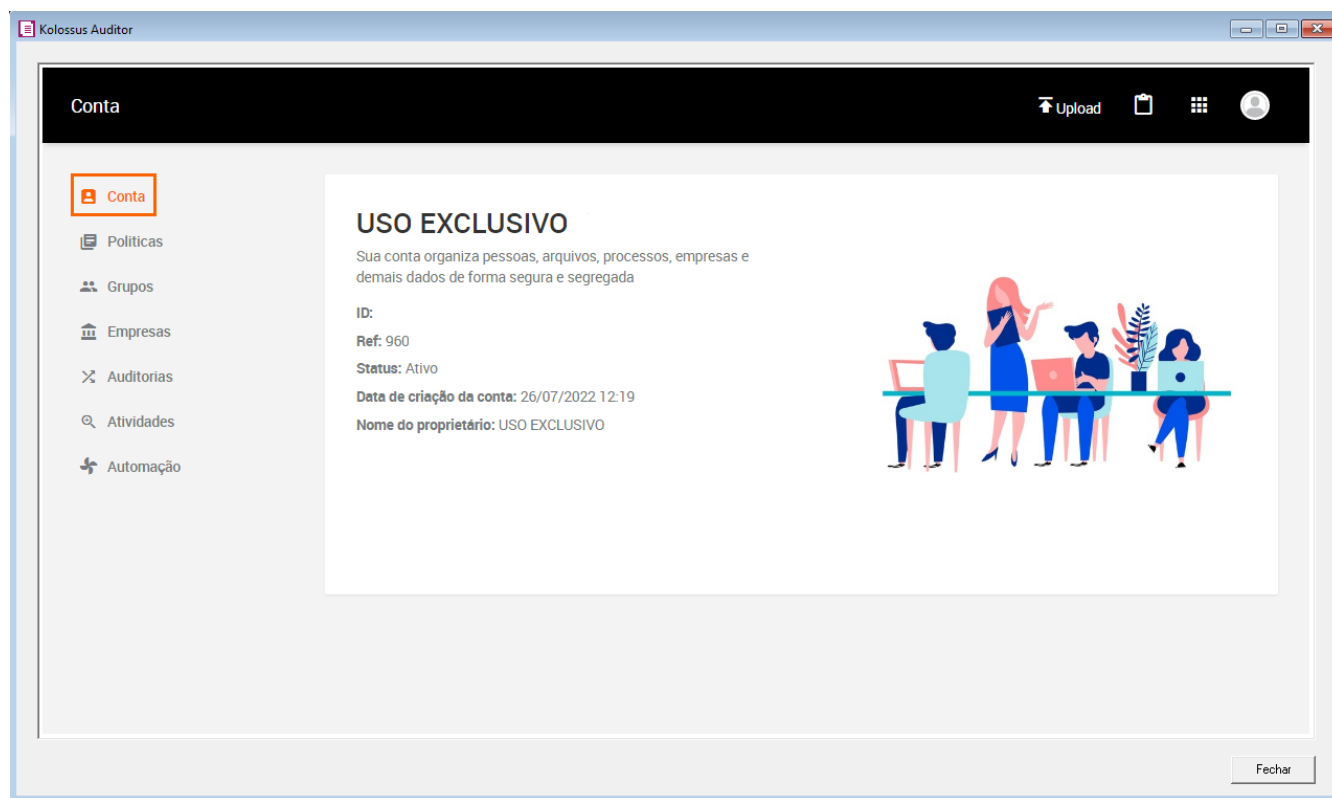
Kolossus Auditor

Conta

Upload

Conta
Politicas
Grupos
Empresas
Auditorias
Atividades
Automação

USO EXCLUSIVO

Sua conta organiza pessoas, arquivos, processos, empresas e demais dados de forma segura e segregada

ID:

Ref: 960

Status: Ativo

Data de criação da conta: 26/07/2022 12:19

Nome do proprietário: USO EXCLUSIVO

Fechar